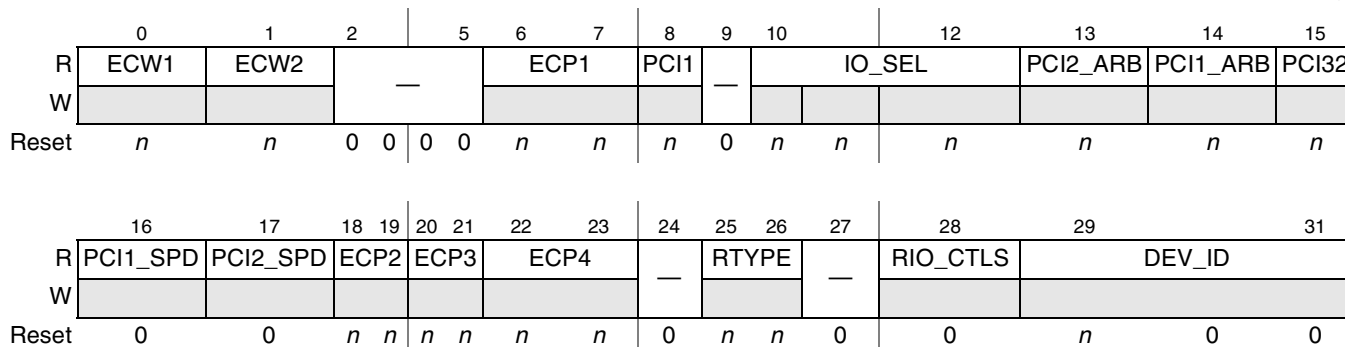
| | 0 | 1 | 2 | | 5 | 6 | 7 | 8 | 9 | 10 | | 12 | 13 | 14 | 15 |
|---|---|---|---|---|---|---|---|---|---|---|---|---|---|---|---|
| R | ECW1 | ECW2 | — | | | ECP1 | | PCI1 | — | IO_SEL | | | PCI2_ARB | PCI1_ARB | PCI32 |
| W | | | | | | | | | | | | | | | |
| Reset | *n* | *n* | 0 | 0 | 0 0 | *n* | *n* | *n* | 0 | *n* | *n* | *n* | *n* | *n* | *n* |

| | 16 | 17 | 18 | 19 | 20 | 21 | 22 | 23 | 24 | 25 | 26 | 27 | 28 | 29 | | 31 |
|---|---|---|---|---|---|---|---|---|---|---|---|---|---|---|---|---|
| R | PCI1_SPD | PCI2_SPD | ECP2 | | ECP3 | | ECP4 | | — | RTYPE | | — | RIO_CTLS | DEV_ID | | |
| W | | | | | | | | | | | | | | | | |
| Reset | 0 | 0 | *n* | *n* | *n* | *n* | *n* | *n* | 0 | *n* | *n* | 0 | 0 | *n* | 0 | 0 |